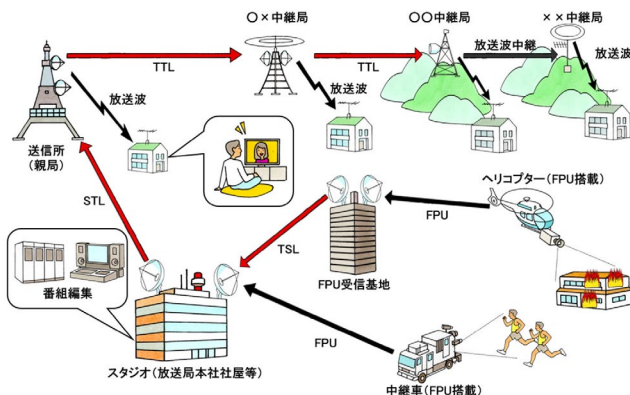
○×中継局

○○中継局

××中継局

TTL

TTL

放送波中継

放送波

放送波

放送波

送信所
（親局）

ヘリコプター（FPU搭載）

STL

FPU

TSL

番組編集

FPU受信基地

FPU

スタジオ（放送局本社社屋等）

中継車（FPU搭載）